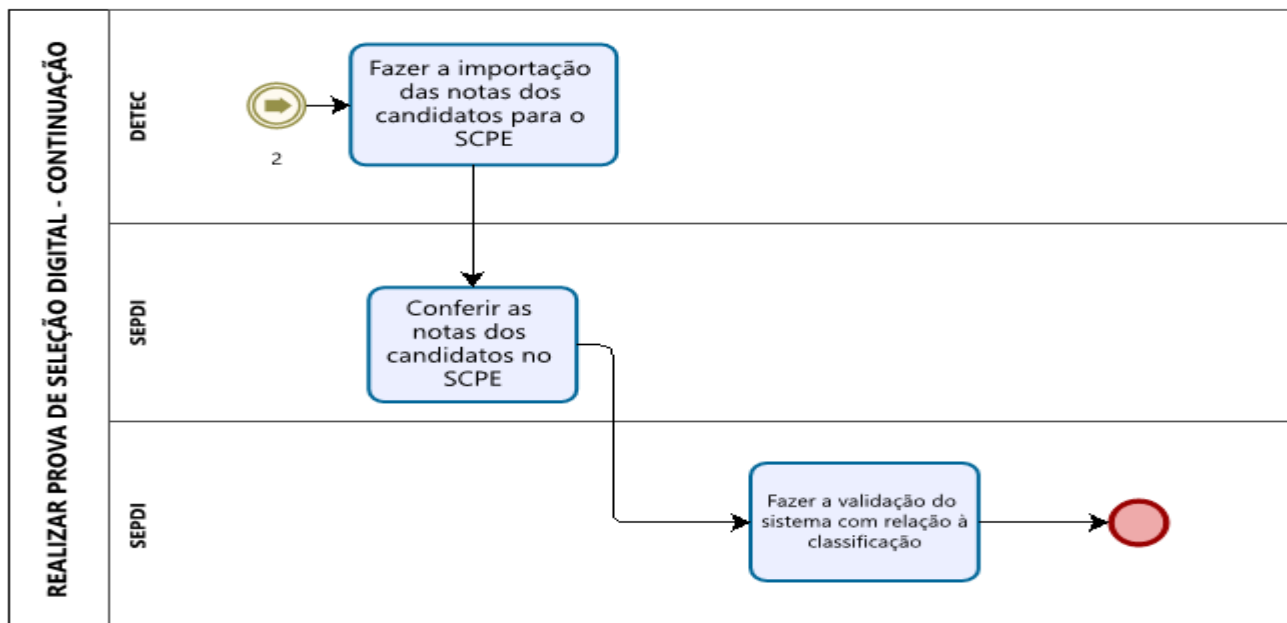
REALIZAR PROVA DE SELEÇÃO DIGITAL - CONTINUAÇÃO

DETEC

2

Fazer a importação das notas dos candidatos para o SCPE

SEPDI

Conferir as notas dos candidatos no SCPE

SEPDI

Fazer a validação do sistema com relação à classificação